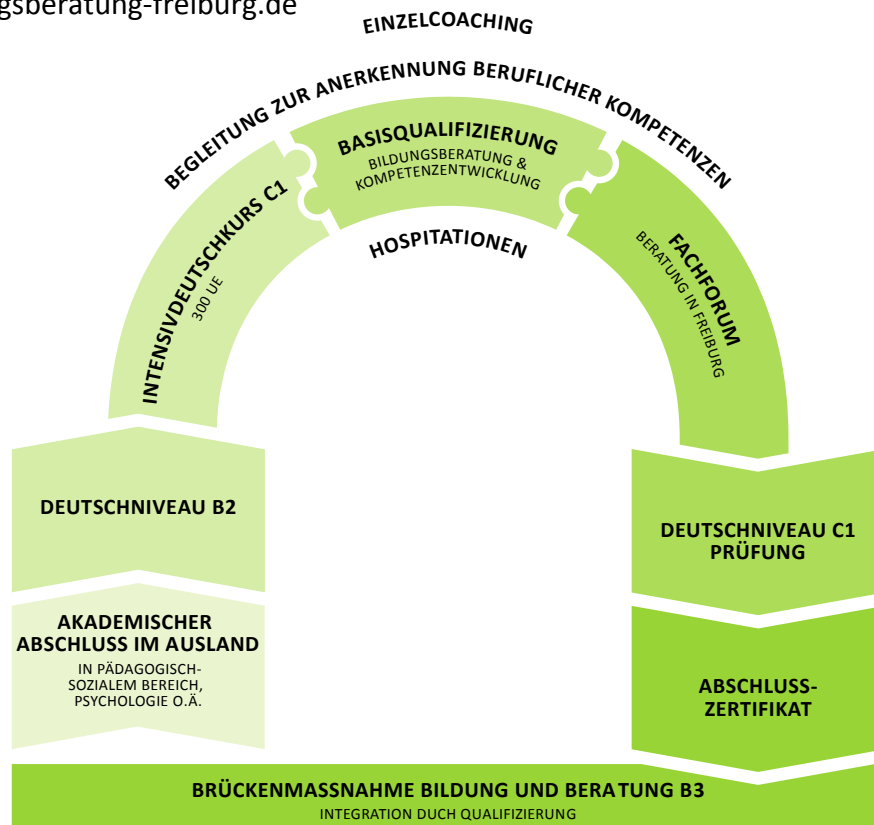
gsberatung-freiburg.de

EINZELCOACHING

BEGLEITUNG ZUR ANERKENNUNG BERUFLICHER KOMPETENZEN

BASISQUALIFIZIERUNG
BILDUNGSBERATUNG & KOMPETENZENTWICKLUNG

HOSPITATIONEN

INTENSIVDEUTSCHKURS C1
300 UE

FACHFORUM
BERATUNG IN FREIBURG

DEUTSCHNIVEAU B2

AKADEMISCHER ABSCHLUSS IM AUSLAND
IN PÄDAGOGISCH-SOZIALEM BEREICH, PSYCHOLOGIE O.Ä.

DEUTSCHNIVEAU C1 PRÜFUNG

ABSCHLUSS-ZERTIFIKAT

BRÜCKENMASSNAHME BILDUNG UND BERATUNG B3
INTEGRATION DUCH QUALIFIZIERUNG